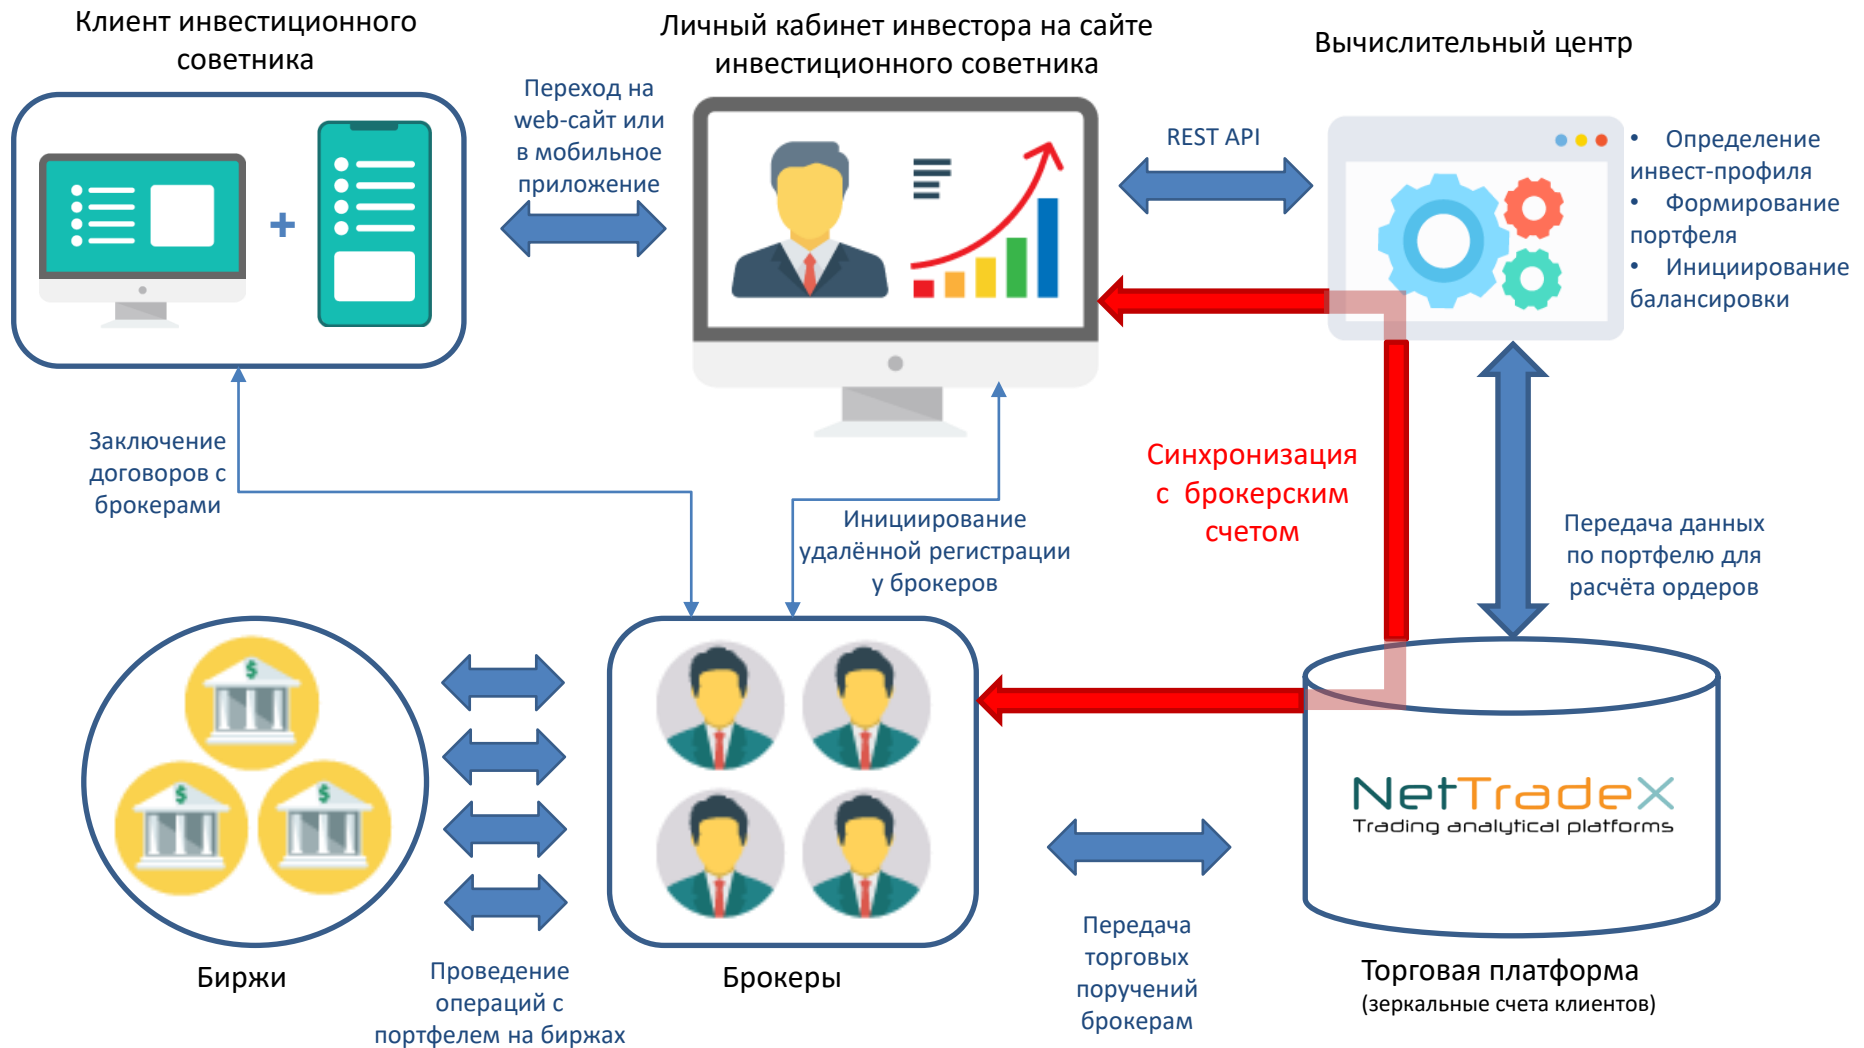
Клиент инвестиционного советника

Личный кабинет инвестора на сайте инвестиционного советника

Вычислительный центр

Переход на web-сайт или в мобильное приложение

REST API

• Определение инвест-профиля
• Формирование портфеля
• Инициирование балансировки

Заключение договоров с брокерами

Синхронизация с брокерским счетом

Инициирование удалённой регистрации у брокеров

Передача данных по портфелю для расчёта ордеров

NetTradeX
Trading analytical platforms

Биржи

Проведение операций с портфелем на биржах

Брокеры

Передача торговых поручений брокерам

Торговая платформа
(зеркальные счета клиентов)